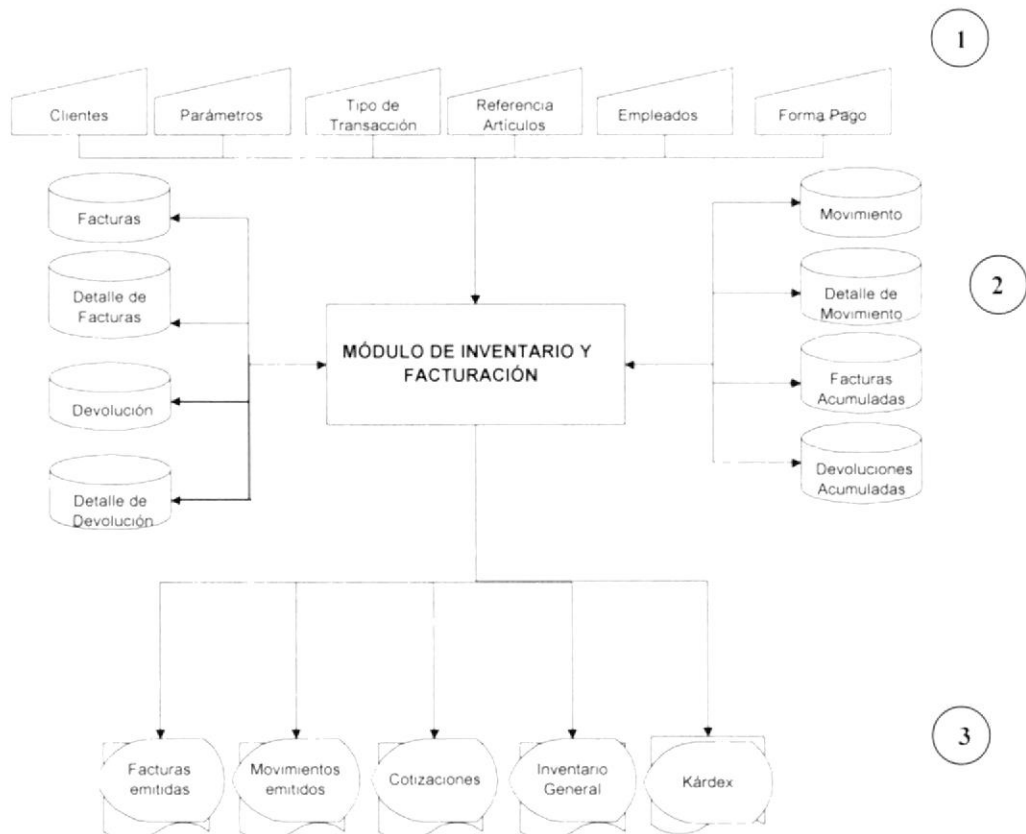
1

Clientes

Parámetros

Tipo de Transacción

Referencia Artículos

Empleados

Forma Pago

Facturas

Detalle de Facturas

Devolución

Detalle de Devolución

MÓDULO DE INVENTARIO Y FACTURACIÓN

Movimiento

Detalle de Movimiento

Facturas Acumuladas

Devoluciones Acumuladas

2

Facturas emitidas

Movimientos emitidos

Cotizaciones

Inventario General

Kárdex

3